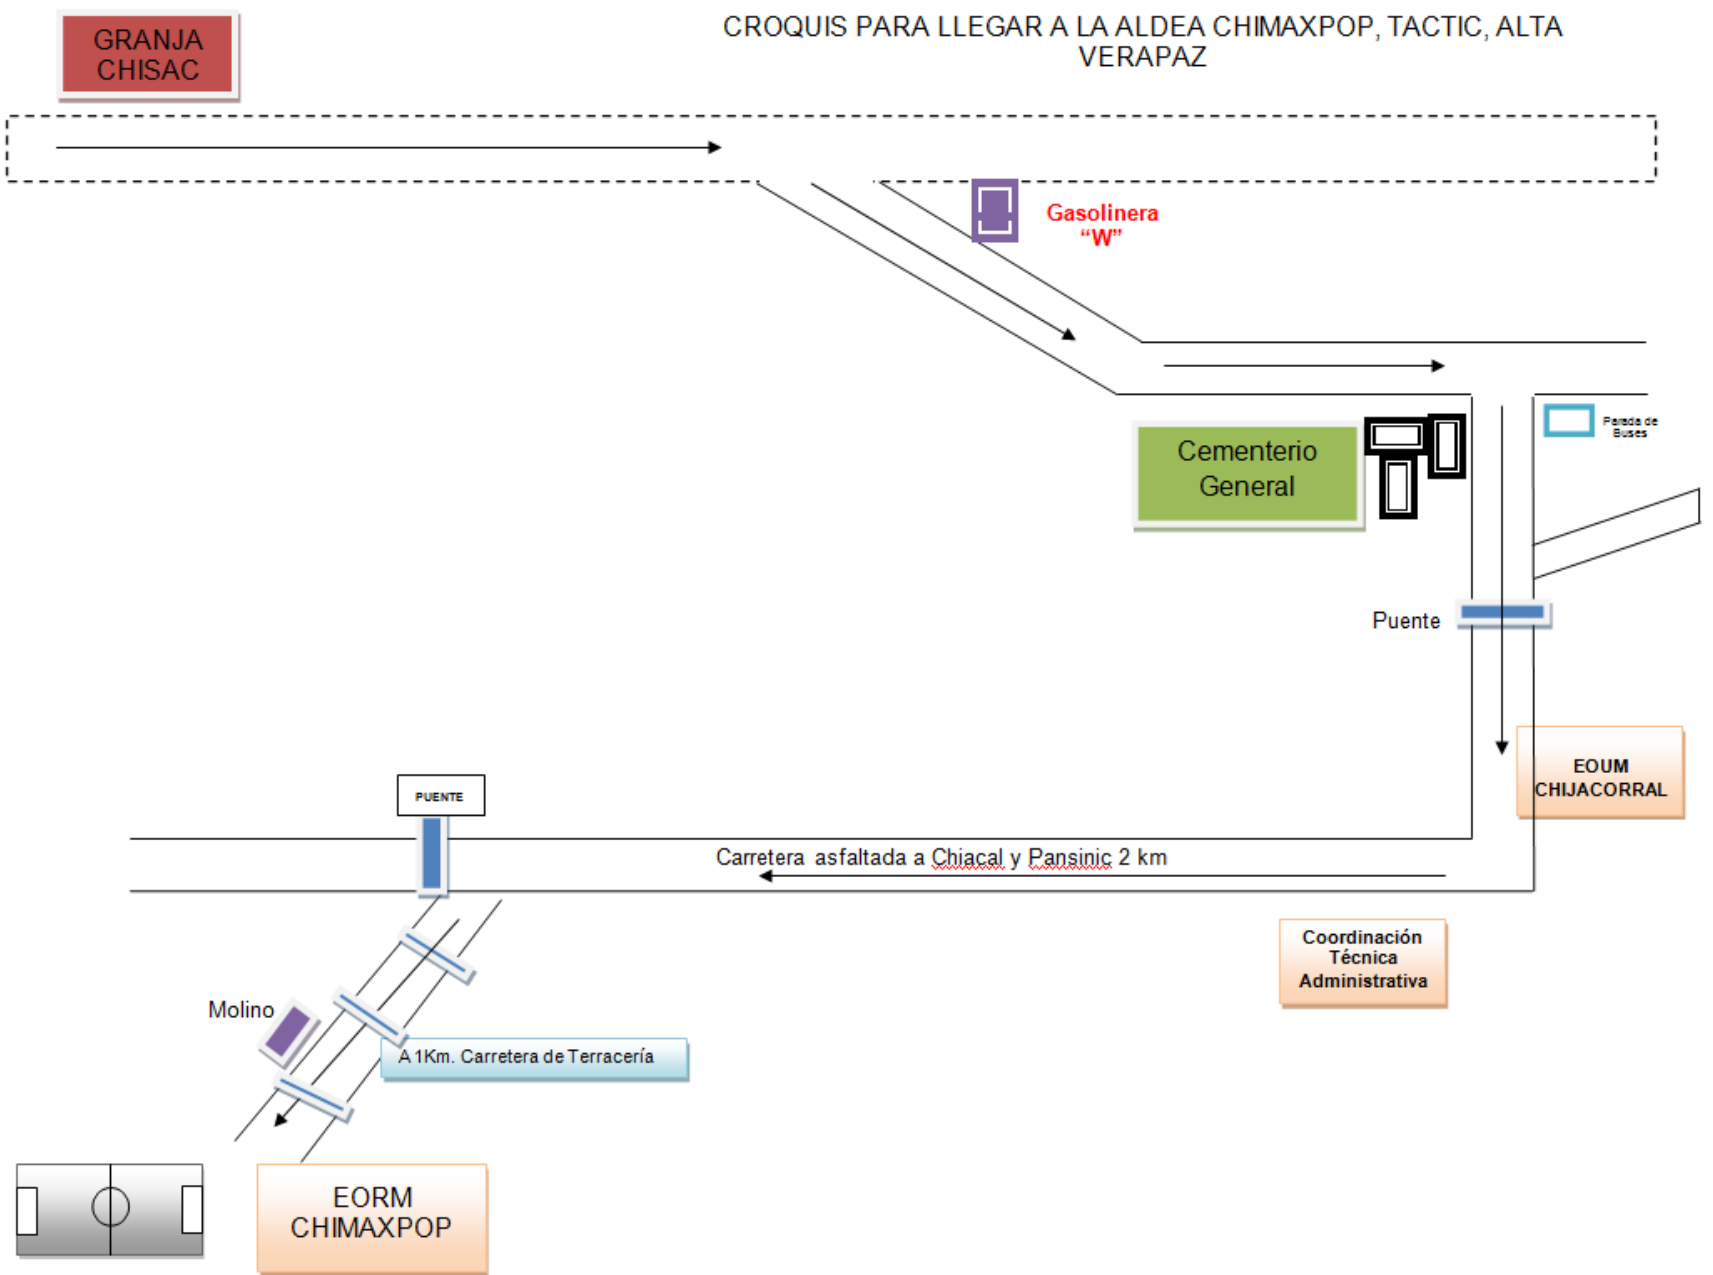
GRANJA CHISAC

CROQUIS PARA LLEGAR A LA ALDEA CHIMAXPOP, TACTIC, ALTA VERAPAZ

Gasolinera "W"

Cementerio General

Parada de Buses

Puente

EOUM CHIJACORRAL

PUENTE

Carretera asfaltada a Chiacal y Pansinic 2 km

Coordinación Técnica Administrativa

Molino

A 1Km. Carretera de Terracería

EORM CHIMAXPOP